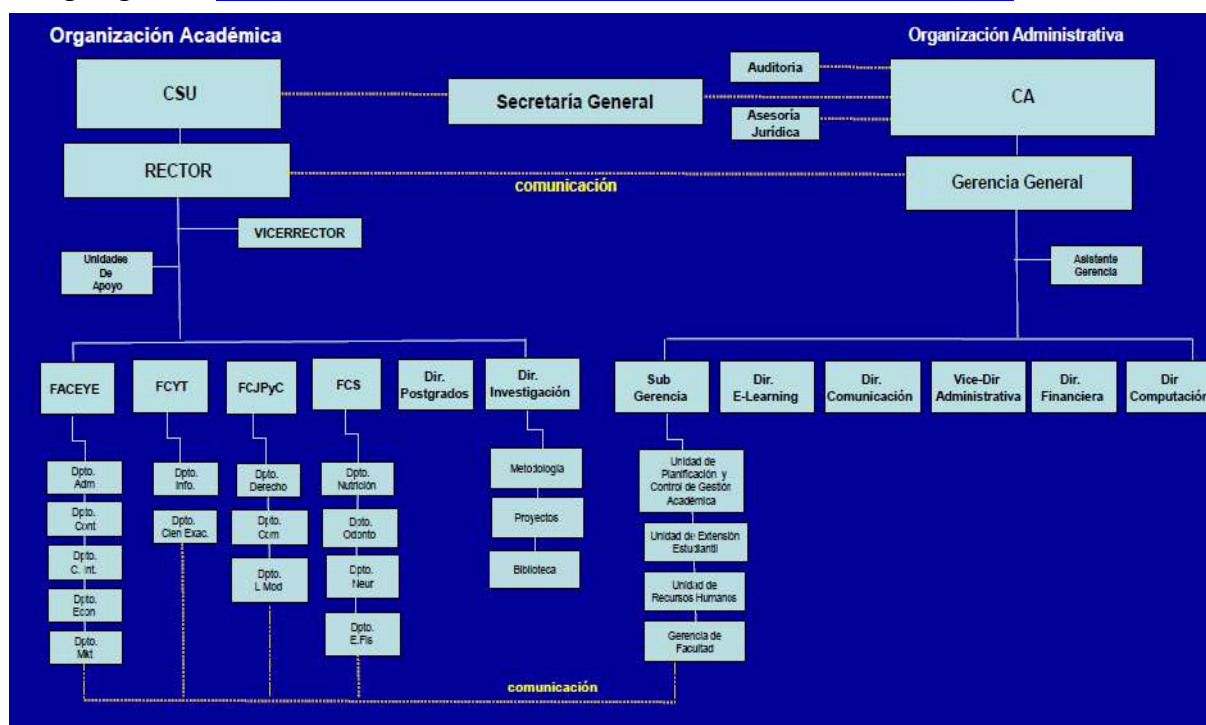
Organización Académica

Organización Administrativa

Auditoria

CSU

Secretaría General

CA

Asesoría Jurídica

RECTOR

comunicación

Gerencia General

VICERRECTOR

Unidades De Apoyo

Asistente Gerencia

FACEYE

FCYT

FCJPyC

FCS

Dir. Postgrados

Dir. Investigación

Sub Gerencia

Dir. E-Learning

Dir. Comunicación

Vice-Dir Administrativa

Dir. Financiera

Dir Computació

Dpto. Adm

Dpto. Cont

Dpto. C. Int.

Dpto. Econ

Dpto. Mkt

Dpto. Info.

Dpto. Cien Exac.

Dpto. Derecho

Dpto. Com

Dpto. L Mod

Dpto. Nutrición

Dpto. Odonto

Dpto. Neur

Dpto. E.Fis

Metodología

Proyectos

Biblioteca

Unidad de Planificación y Control de Gestión Académica

Unidad de Extensión Estudiantil

Unidad de Recursos Humanos

Gerencia de Facultad

comunicación